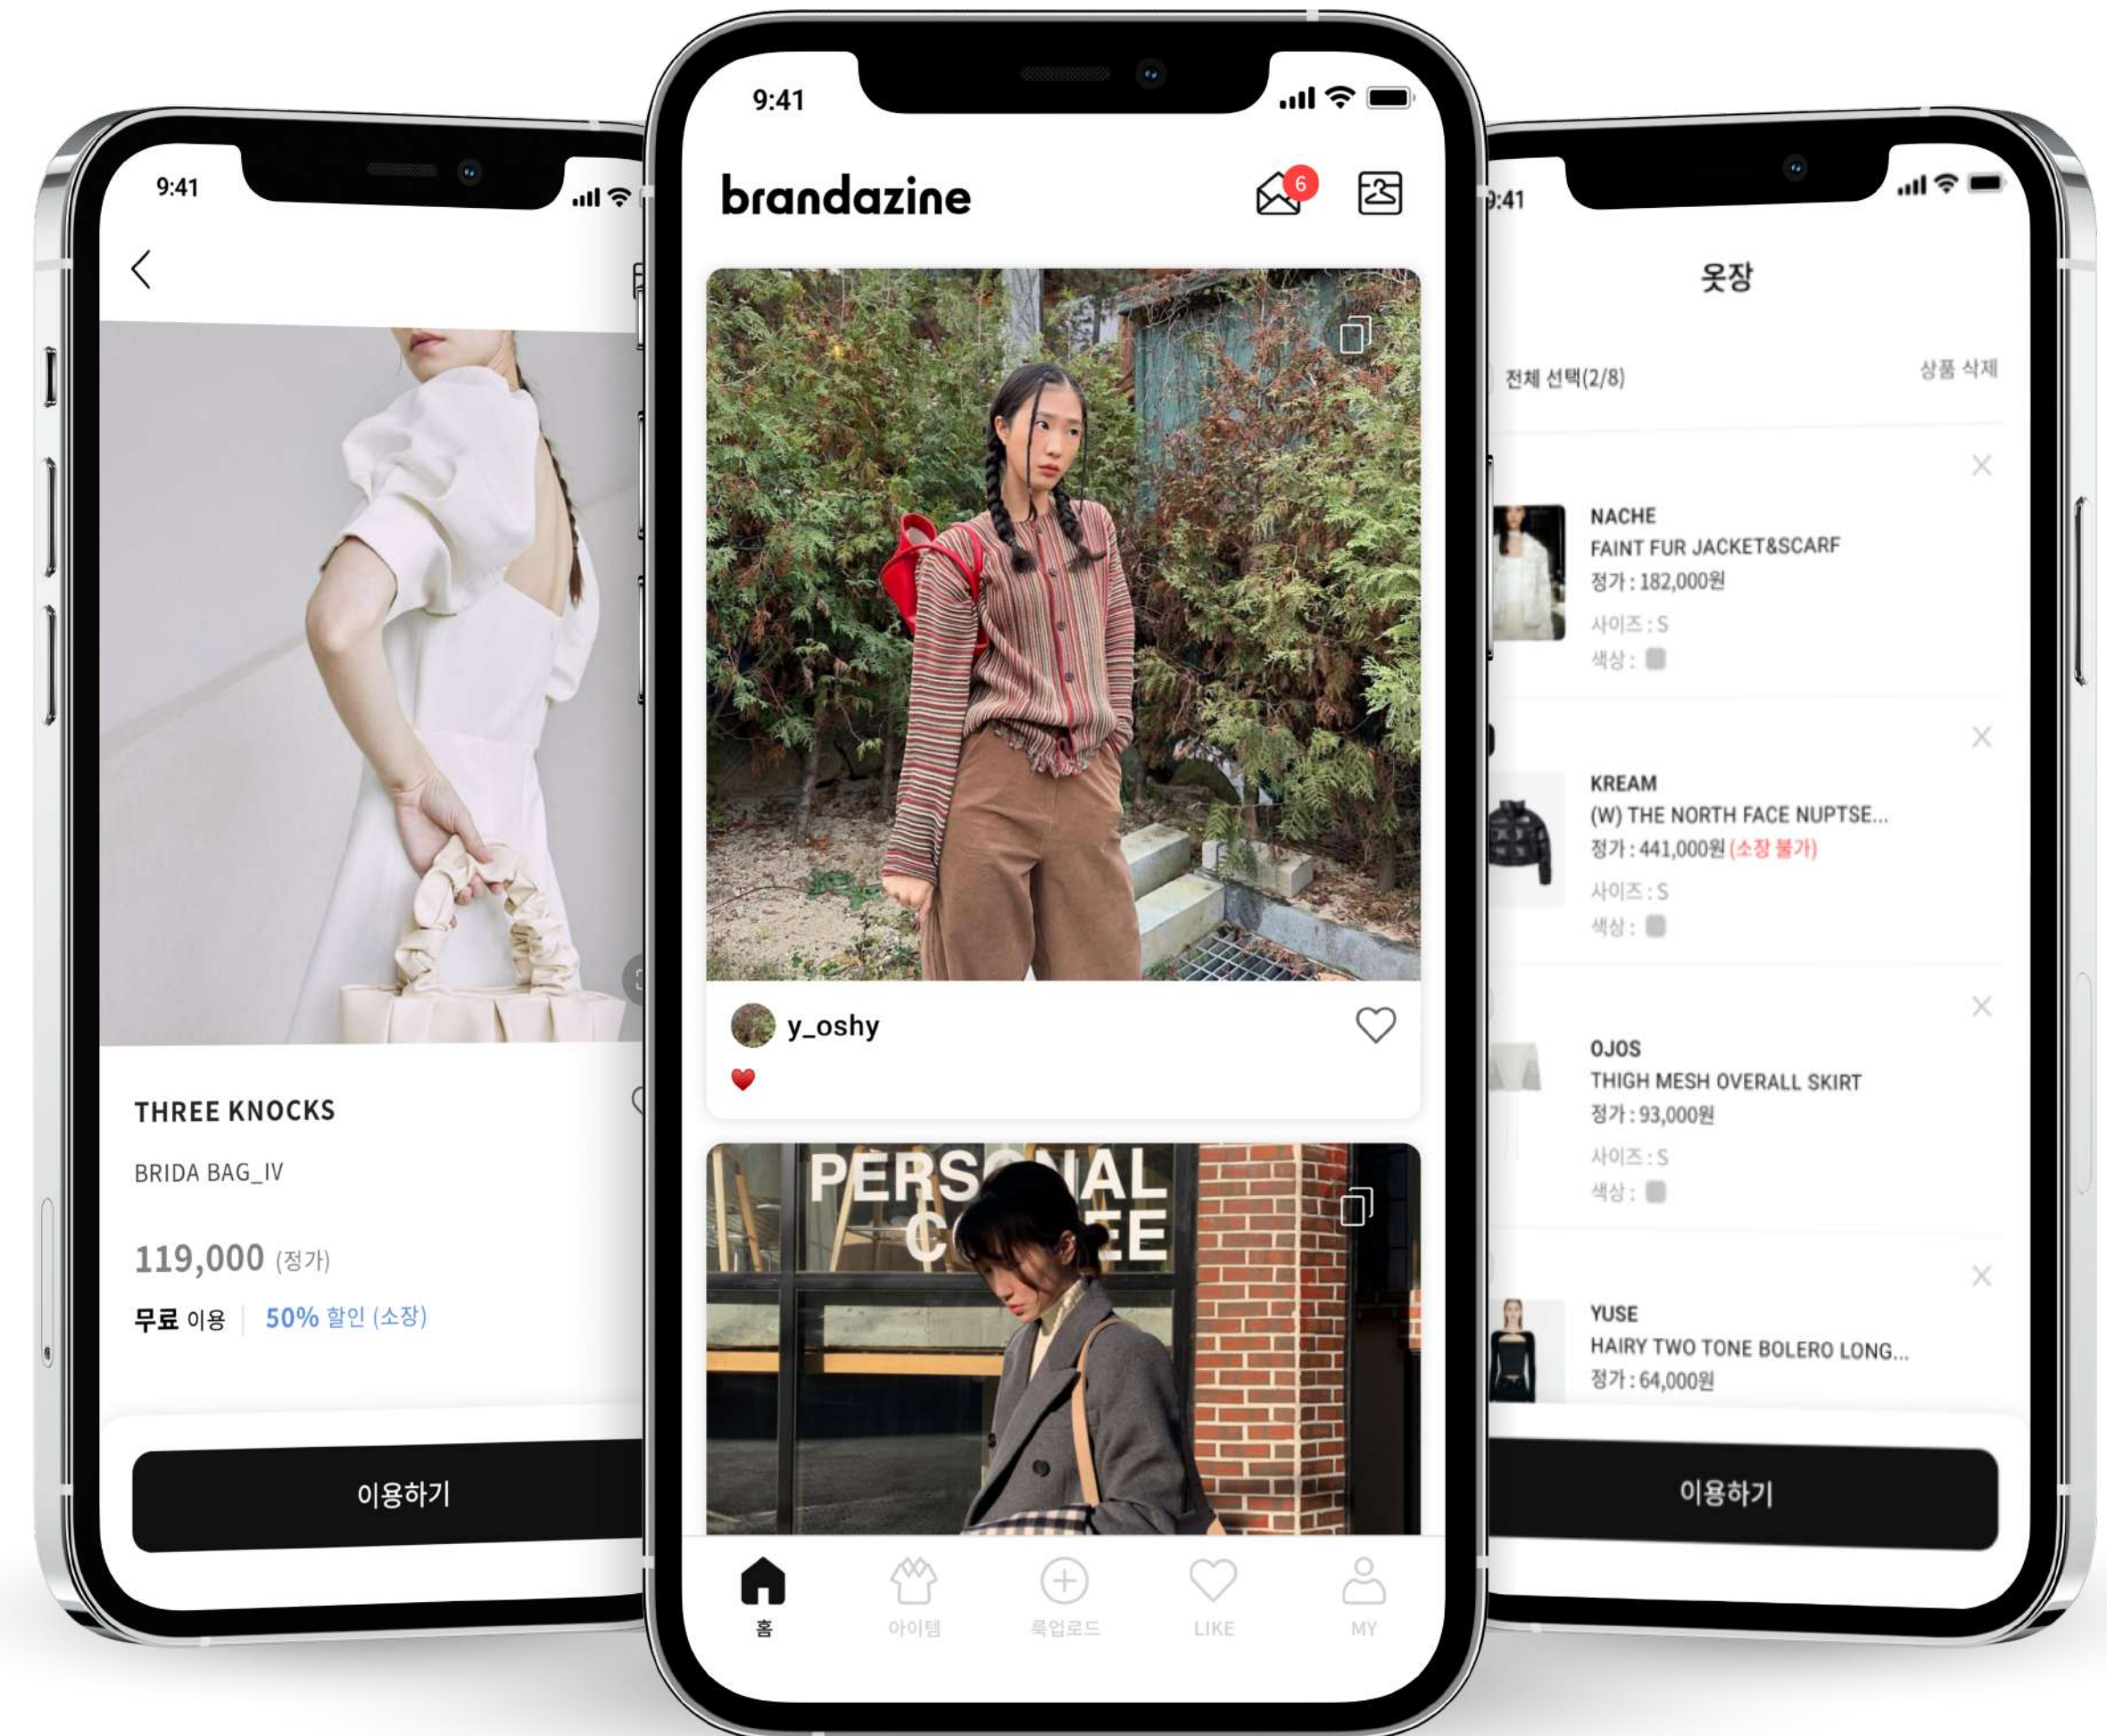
9:41

THREE KNOCKS

BRIDA BAG_IV

119,000 (정가)

무료 이용 | 50% 할인 (소장)

이용하기

9:41

brandazine

6

y_oshy

PERSONAL C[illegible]EE

홈 아이템 룩업로드 LIKE MY

9:41

옷장

전체 선택(2/8) 상품 삭제

NACHE
FAINT FUR JACKET&SCARF
정가 : 182,000원
사이즈 : S
색상 :

KREAM
(W) THE NORTH FACE NUPTSE...
정가 : 441,000원 (소장 불가)
사이즈 : S
색상 :

OJOS
THIGH MESH OVERALL SKIRT
정가 : 93,000원
사이즈 : S
색상 :

YUSE
HAIRY TWO TONE BOLERO LONG...
정가 : 64,000원

이용하기